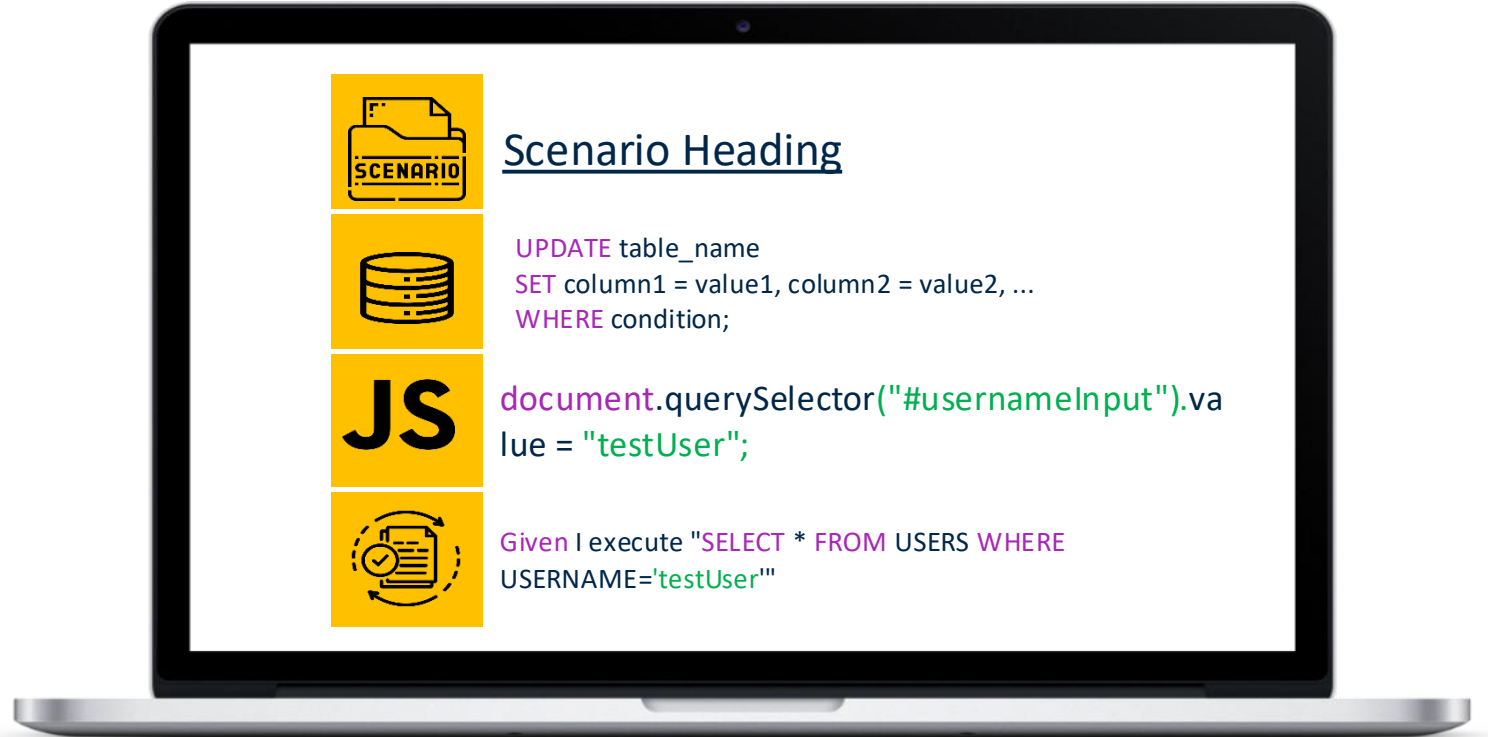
SCENARIO

Scenario Heading

UPDATE table_name
SET column1 = value1, column2 = value2, ...
WHERE condition;

JS

document.querySelector("#usernameInput").value = "testUser";

Given I execute "SELECT * FROM USERS WHERE USERNAME='testUser'"